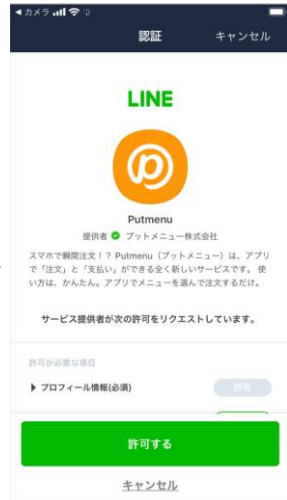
◀ カメラ

認証 キャンセル

LINE

Putmenu

提供者 プットメニュー株式会社

スマホで瞬間注文！？ Putmenu（プットメニュー）は、アプリで「注文」と「支払い」ができる全く新しいサービスです。使い方は、かんたん。アプリでメニューを選んで注文するだけ。

サービス提供者が次の許可をリクエストしています。

許可が必要な項目

▶ プロフィール情報(必須)

許可

許可する

キャンセル